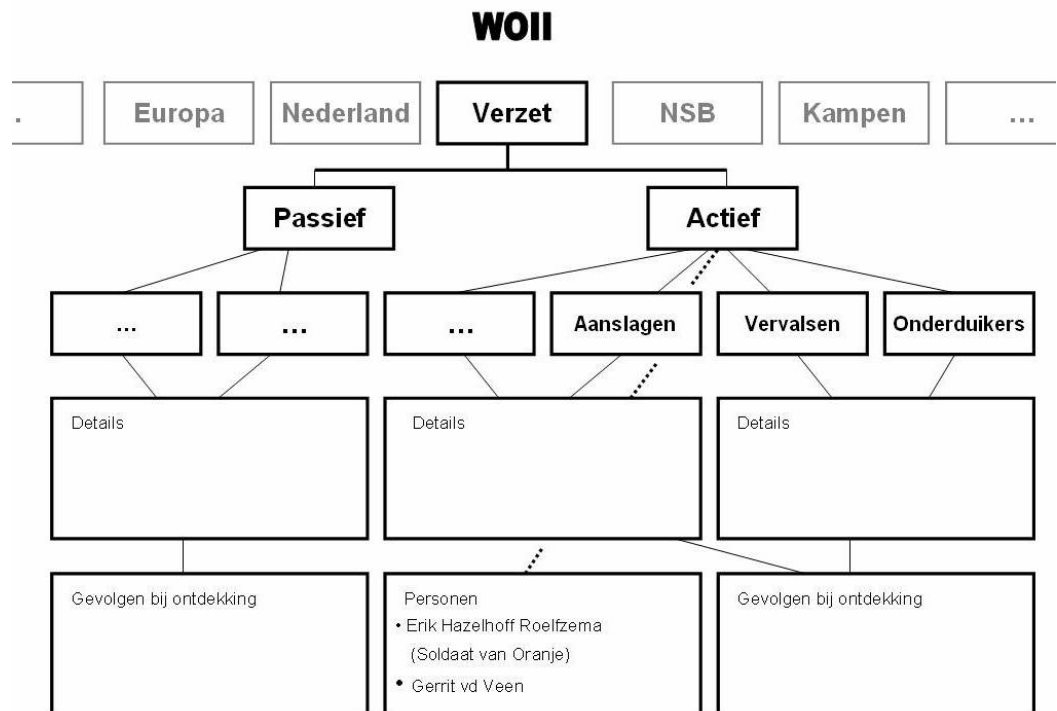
WOII

.

Europa

Nederland

Verzet

NSB

Kampen

...

Passief

Actief

...

...

...

Aanslagen

Vervalsen

Onderduikers

Details

Details

Details

Gevolgen bij ontdekking

Personen
• Erik Hazelhoff Roelfzema (Soldaat van Oranje)
• Gerrit vd Veen

Gevolgen bij ontdekking